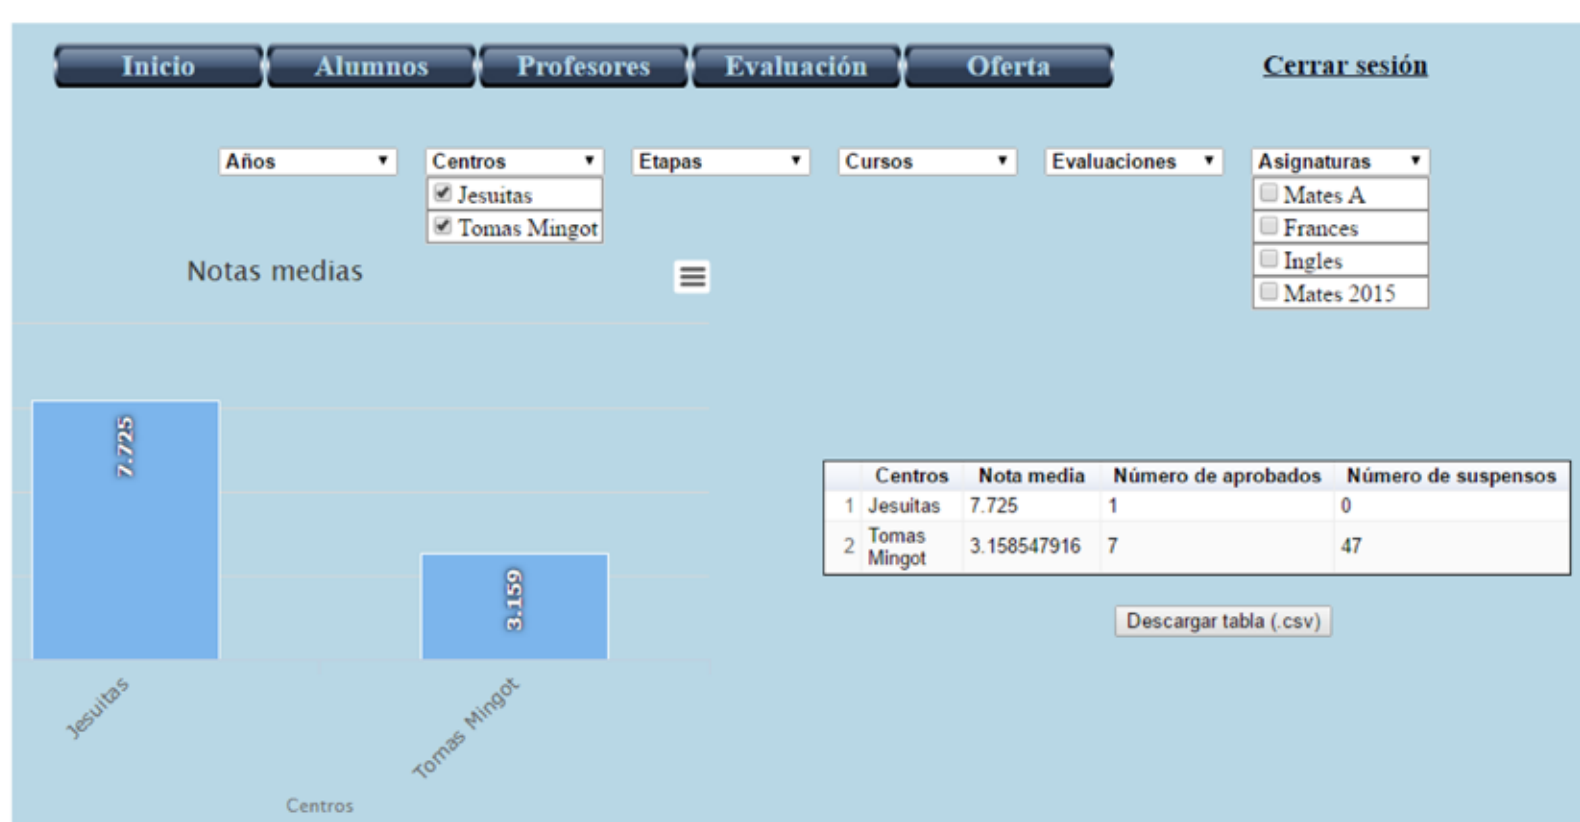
Inicio Alumnos Profesores Evaluación Oferta

Cerrar sesión

Años ▼ Centros ▼ Etapas ▼ Cursos ▼ Evaluaciones ▼ Asignaturas ▼

Jesuitas
Tomas Mingot

Mates A
Frances
Ingles
Mates 2015

Notas medias

7.725

3.159

Jesuitas

Tomas Mingot

Centros

| | Centros | Nota media | Número de aprobados | Número de suspensos |
|---|---|---|---|---|
| 1 | Jesuitas | 7.725 | 1 | 0 |
| 2 | Tomas Mingot | 3.158547916 | 7 | 47 |

Descargar tabla (.csv)